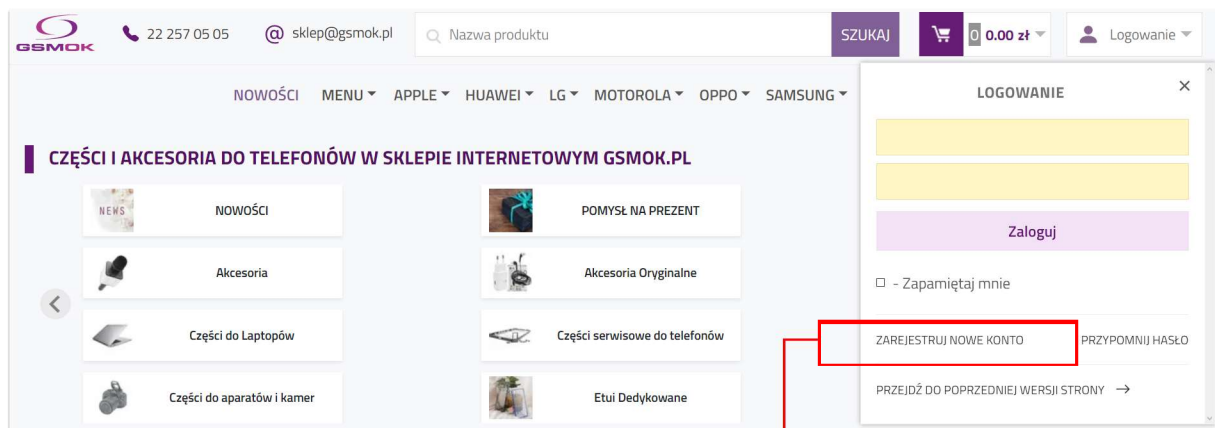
GSMOK 22 257 05 05 @ sklep@gsmok.pl Nazwa produktu SZUKAJ 0 0.00 zł Logowanie

NOWOŚCI MENU APPLE HUAWEI LG MOTOROLA OPPO SAMSUNG

CZĘŚCI I AKCESORIA DO TELEFONÓW W SKLEPIE INTERNETOWYM GSMOK.PL

NEWS NOWOŚCI
POMYSŁ NA PREZENT
Akcesoria
Akcesoria Oryginalne
Części do Laptopów
Części serwisowe do telefonów
Części do aparatów i kamer
Etui Dedykowane

LOGOWANIE

Zaloguj

- Zapamiętaj mnie

ZAREJESTRUJ NOWE KONTO PRZYPOMNIJ HASŁO

PRZEJDŹ DO POPRZEDNIEJ WERSJI STRONY →